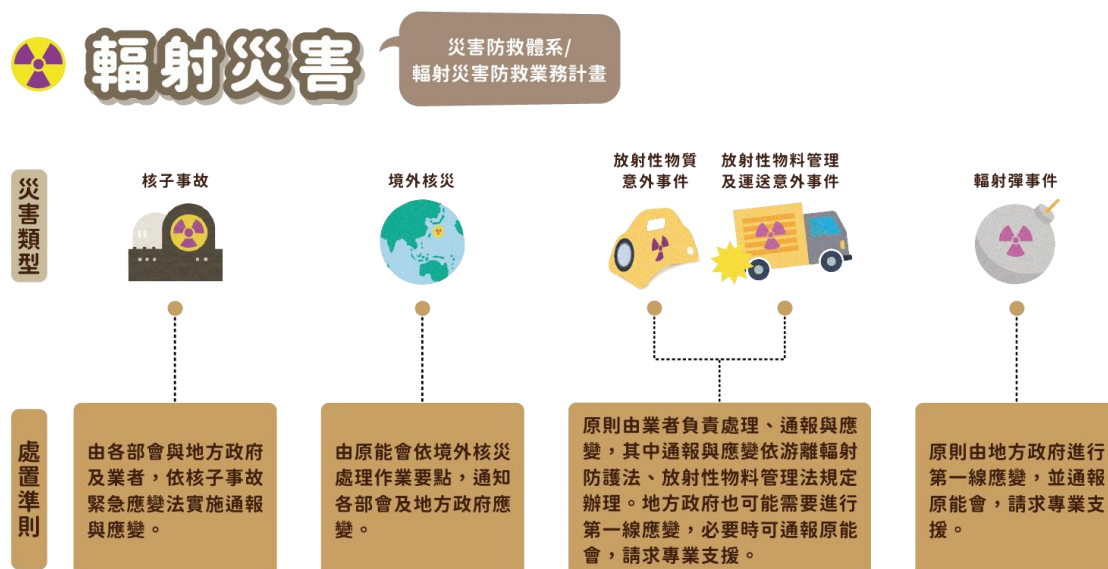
輻射災害

災害防救體系/
輻射災害防救業務計畫

災害類型

核子事故

境外核災

放射性物質
意外事件

放射性物料管理
及運送意外事件

輻射彈事件

處置準則

由各部會與地方政府及業者，依核子事故緊急應變法實施通報與應變。

由原能會依境外核災處理作業要點，通知各部會及地方政府應變。

原則由業者負責處理、通報與應變，其中通報與應變依游離輻射防護法、放射性物料管理法規定辦理。地方政府也可能需要進行第一線應變，必要時可通報原能會，請求專業支援。

原則由地方政府進行第一線應變，並通報原能會，請求專業支援。